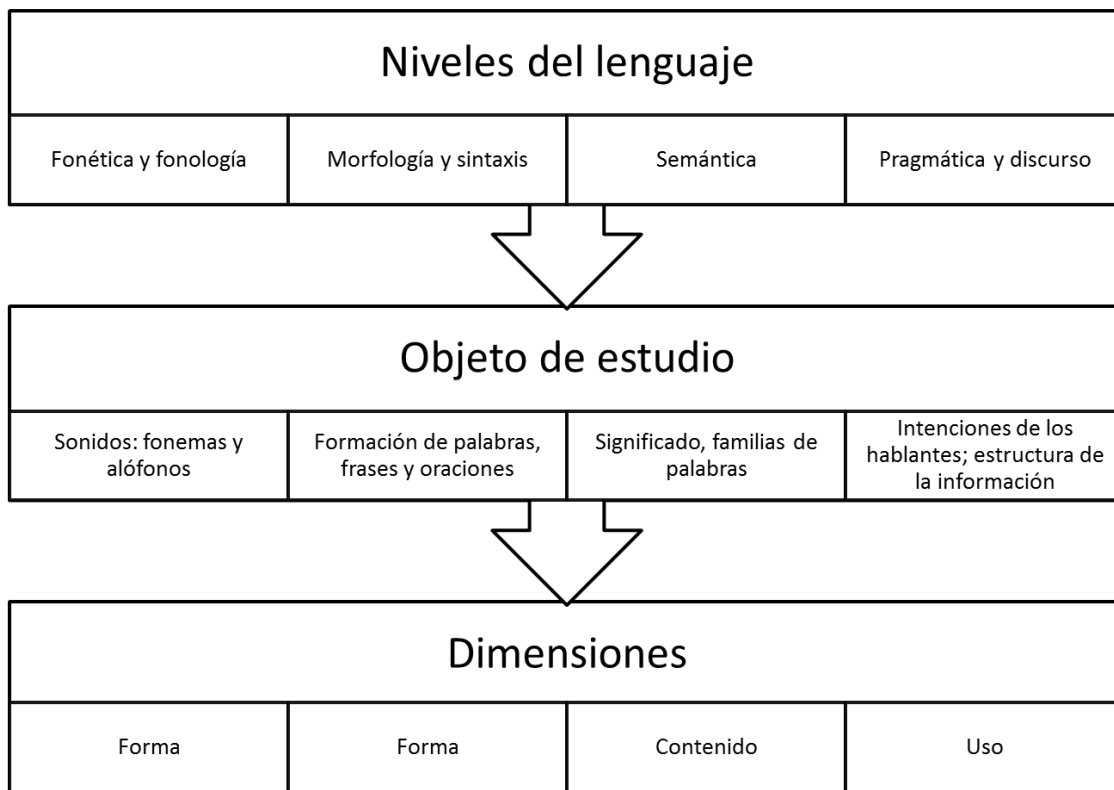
Niveles del lenguaje

| Fonética y fonología | Morfología y sintaxis | Semántica | Pragmática y discurso |
|---|---|---|---|

Objeto de estudio

| Sonidos: fonemas y alófonos | Formación de palabras, frases y oraciones | Significado, familias de palabras | Intenciones de los hablantes; estructura de la información |
|---|---|---|---|

Dimensiones

| Forma | Forma | Contenido | Uso |
|---|---|---|---|